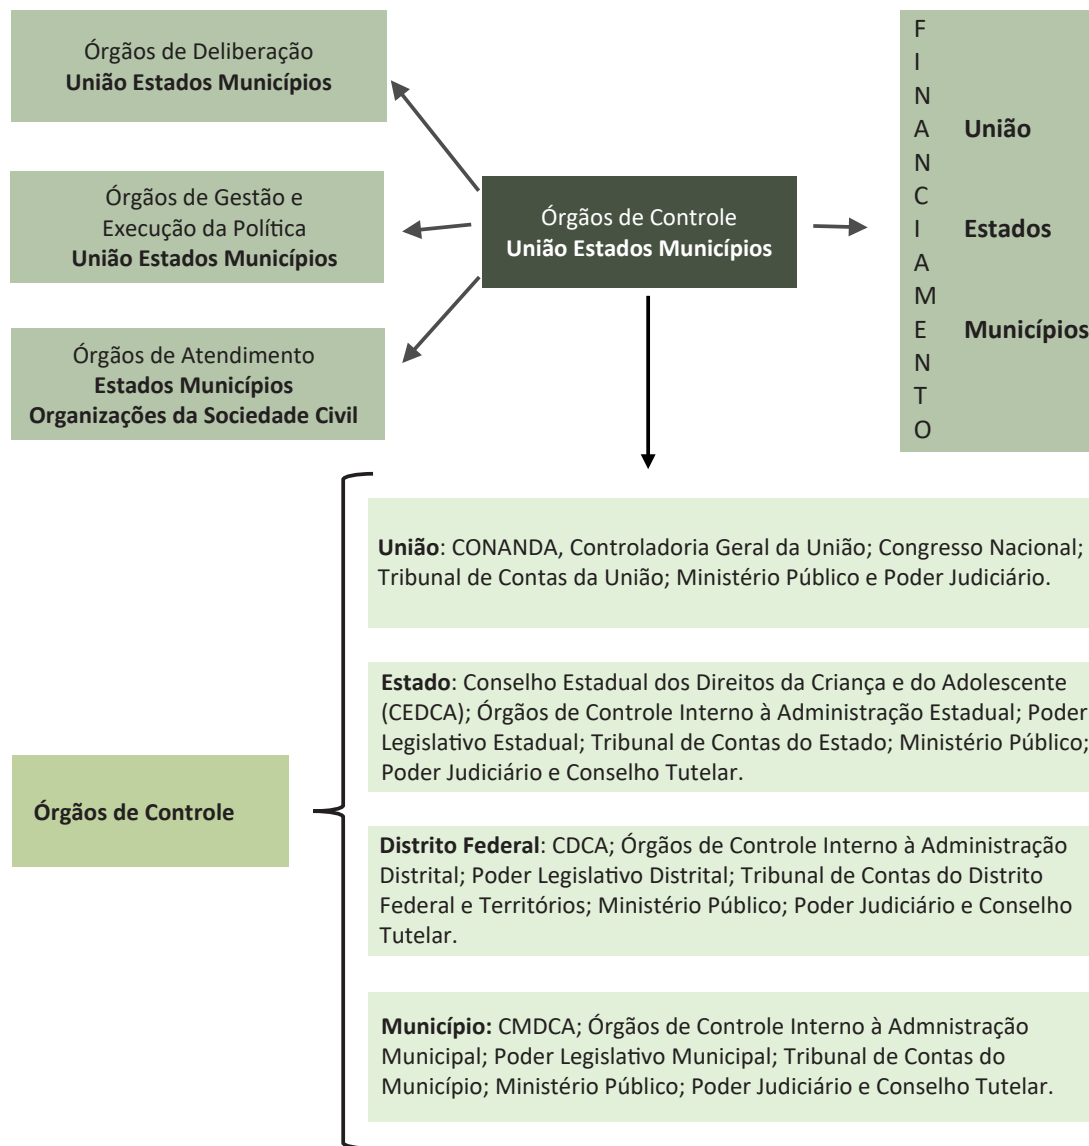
Órgãos de Deliberação
**União Estados Municípios**

Órgãos de Gestão e Execução da Política
**União Estados Municípios**

Órgãos de Atendimento
**Estados Municípios**
**Organizações da Sociedade Civil**

Órgãos de Controle
**União Estados Municípios**

F I N A N C I A M E N T O

**União**

**Estados**

**Municípios**

**Órgãos de Controle**

**União**: CONANDA, Controladoria Geral da União; Congresso Nacional; Tribunal de Contas da União; Ministério Público e Poder Judiciário.

**Estado**: Conselho Estadual dos Direitos da Criança e do Adolescente (CEDCA); Órgãos de Controle Interno à Administração Estadual; Poder Legislativo Estadual; Tribunal de Contas do Estado; Ministério Público; Poder Judiciário e Conselho Tutelar.

**Distrito Federal**: CDCA; Órgãos de Controle Interno à Administração Distrital; Poder Legislativo Distrital; Tribunal de Contas do Distrito Federal e Territórios; Ministério Público; Poder Judiciário e Conselho Tutelar.

**Município:** CMDCA; Órgãos de Controle Interno à Admnistração Municipal; Poder Legislativo Municipal; Tribunal de Contas do Município; Ministério Público; Poder Judiciário e Conselho Tutelar.